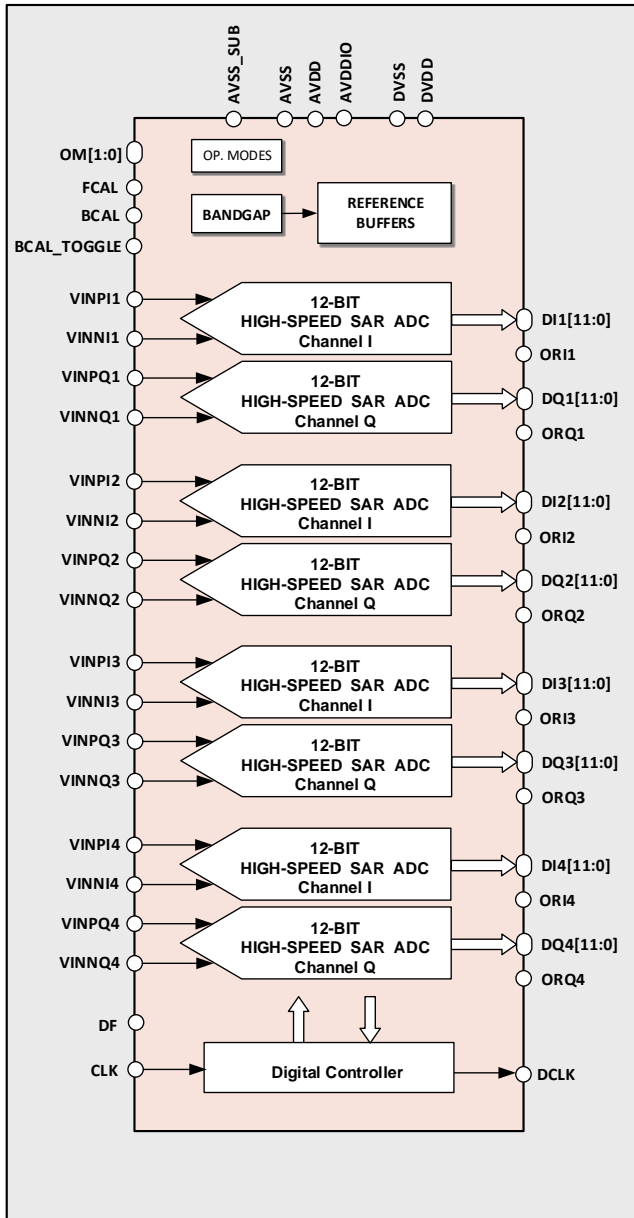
AVSS_SUB
AVSS
AVDD
AVDDIO
DVSS
DVDD

OM[1:0]
OP. MODES
FCAL
BCAL
BANDGAP
REFERENCE BUFFERS
BCAL_TOGGLE

VINPI1
VINNI1
12-BIT HIGH-SPEED SAR ADC Channel I
DI1[11:0]
ORI1
VINPQ1
VINNQ1
12-BIT HIGH-SPEED SAR ADC Channel Q
DQ1[11:0]
ORQ1

VINPI2
VINNI2
12-BIT HIGH-SPEED SAR ADC Channel I
DI2[11:0]
ORI2
VINPQ2
VINNQ2
12-BIT HIGH-SPEED SAR ADC Channel Q
DQ2[11:0]
ORQ2

VINPI3
VINNI3
12-BIT HIGH-SPEED SAR ADC Channel I
DI3[11:0]
ORI3
VINPQ3
VINNQ3
12-BIT HIGH-SPEED SAR ADC Channel Q
DQ3[11:0]
ORQ3

VINPI4
VINNI4
12-BIT HIGH-SPEED SAR ADC Channel I
DI4[11:0]
ORI4
VINPQ4
VINNQ4
12-BIT HIGH-SPEED SAR ADC Channel Q
DQ4[11:0]
ORQ4

DF
CLK
Digital Controller
DCLK